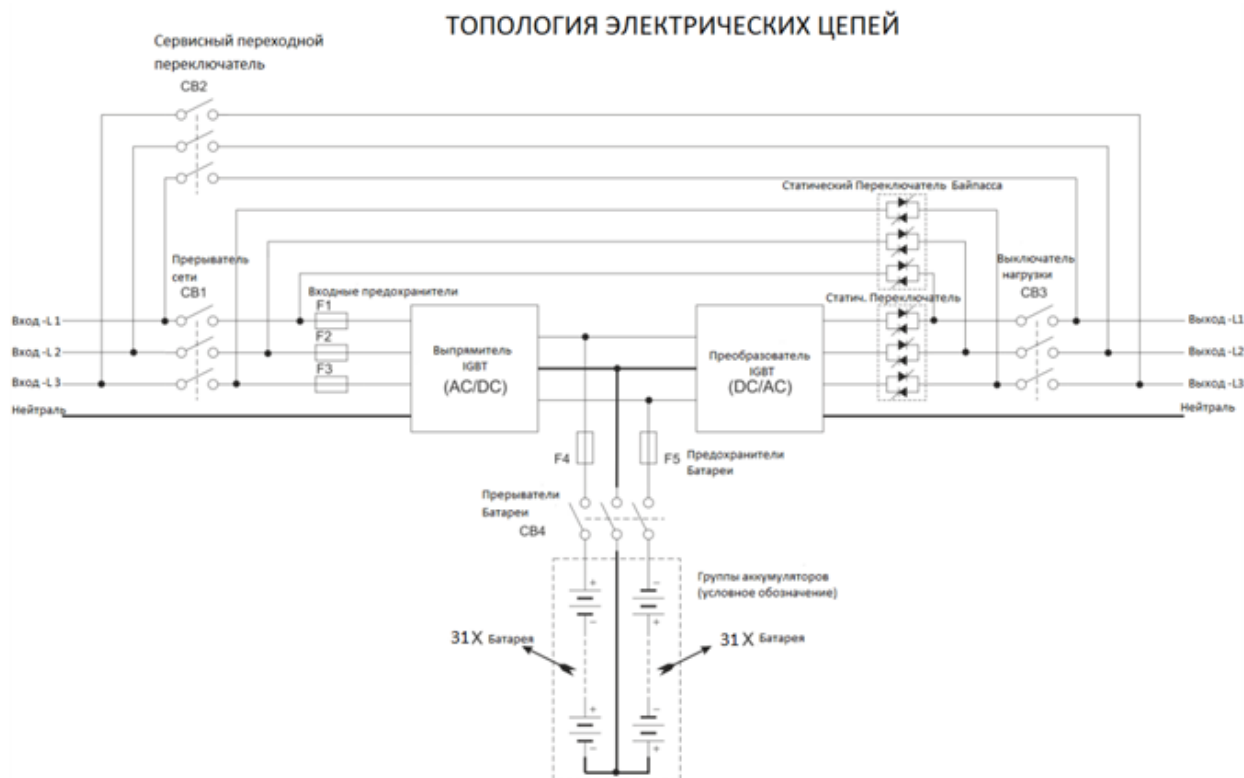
ТОПОЛОГИЯ ЭЛЕКТРИЧЕСКИХ ЦЕПЕЙ

Сервисный переходной переключатель
CB2

Статический Переключатель Байпасса

Прерыватель сети
CB1

Входные предохранители

F1
F2
F3

Статич. Переключатель

Выключатель нагрузки
CB3

Вход -L 1
Вход -L 2
Вход -L 3
Нейтраль

Выпрямитель IGBT
(AC/DC)

Преобразователь IGBT
(DC/AC)

Выход -L1
Выход -L2
Выход -L3
Нейтраль

F4
F5 Предохранители Батареи

Прерыватели Батареи
CB4

Группы аккумуляторов (условное обозначение)

31 X Батарея
31 X Батарея